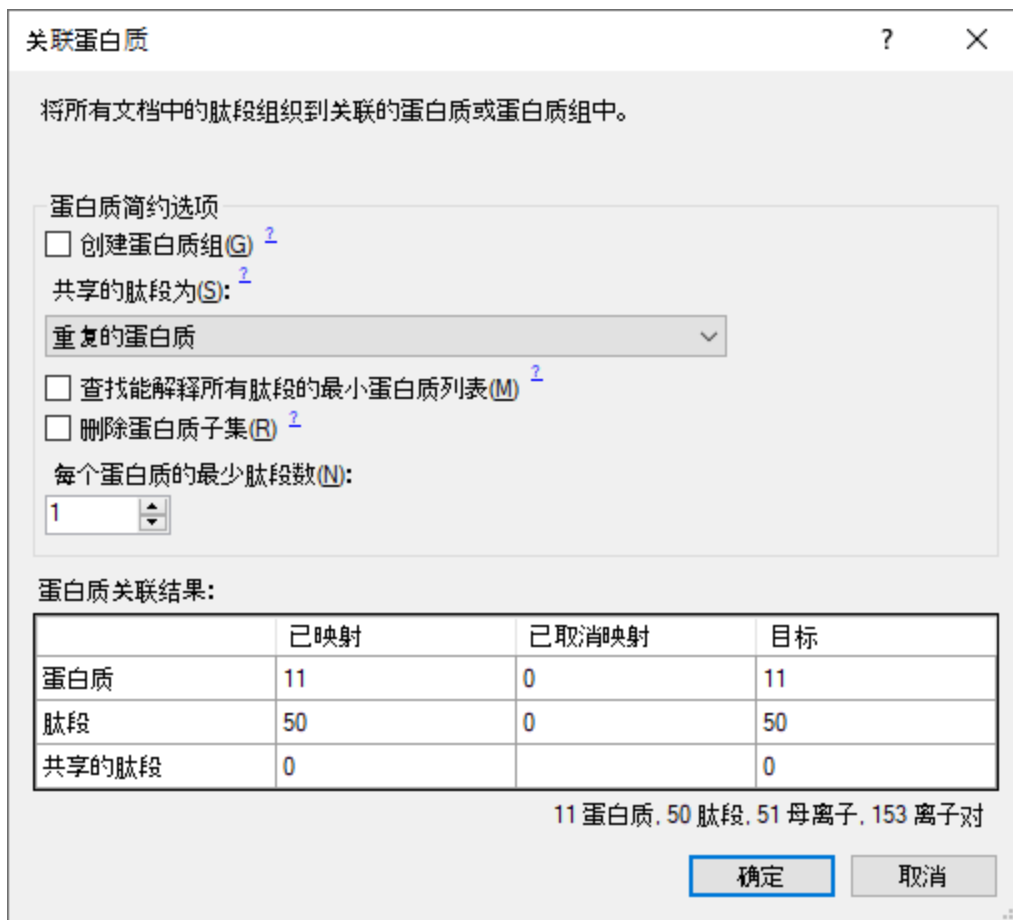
关联蛋白质 ? ✕

将所有文档中的肽段组织到关联的蛋白质或蛋白质组中。

蛋白质简约选项

创建蛋白质组(G) ?

共享的肽段为(S): ?

重复的蛋白质

查找能解释所有肽段的最小蛋白质列表(M) ?

删除蛋白质子集(R) ?

每个蛋白质的最少肽段数(N):

1

蛋白质关联结果:

| | 已映射 | 已取消映射 | 目标 |
|---|---|---|---|
| 蛋白质 | 11 | 0 | 11 |
| 肽段 | 50 | 0 | 50 |
| 共享的肽段 | 0 | | 0 |

11 蛋白质, 50 肽段, 51 母离子, 153 离子对

确定 取消